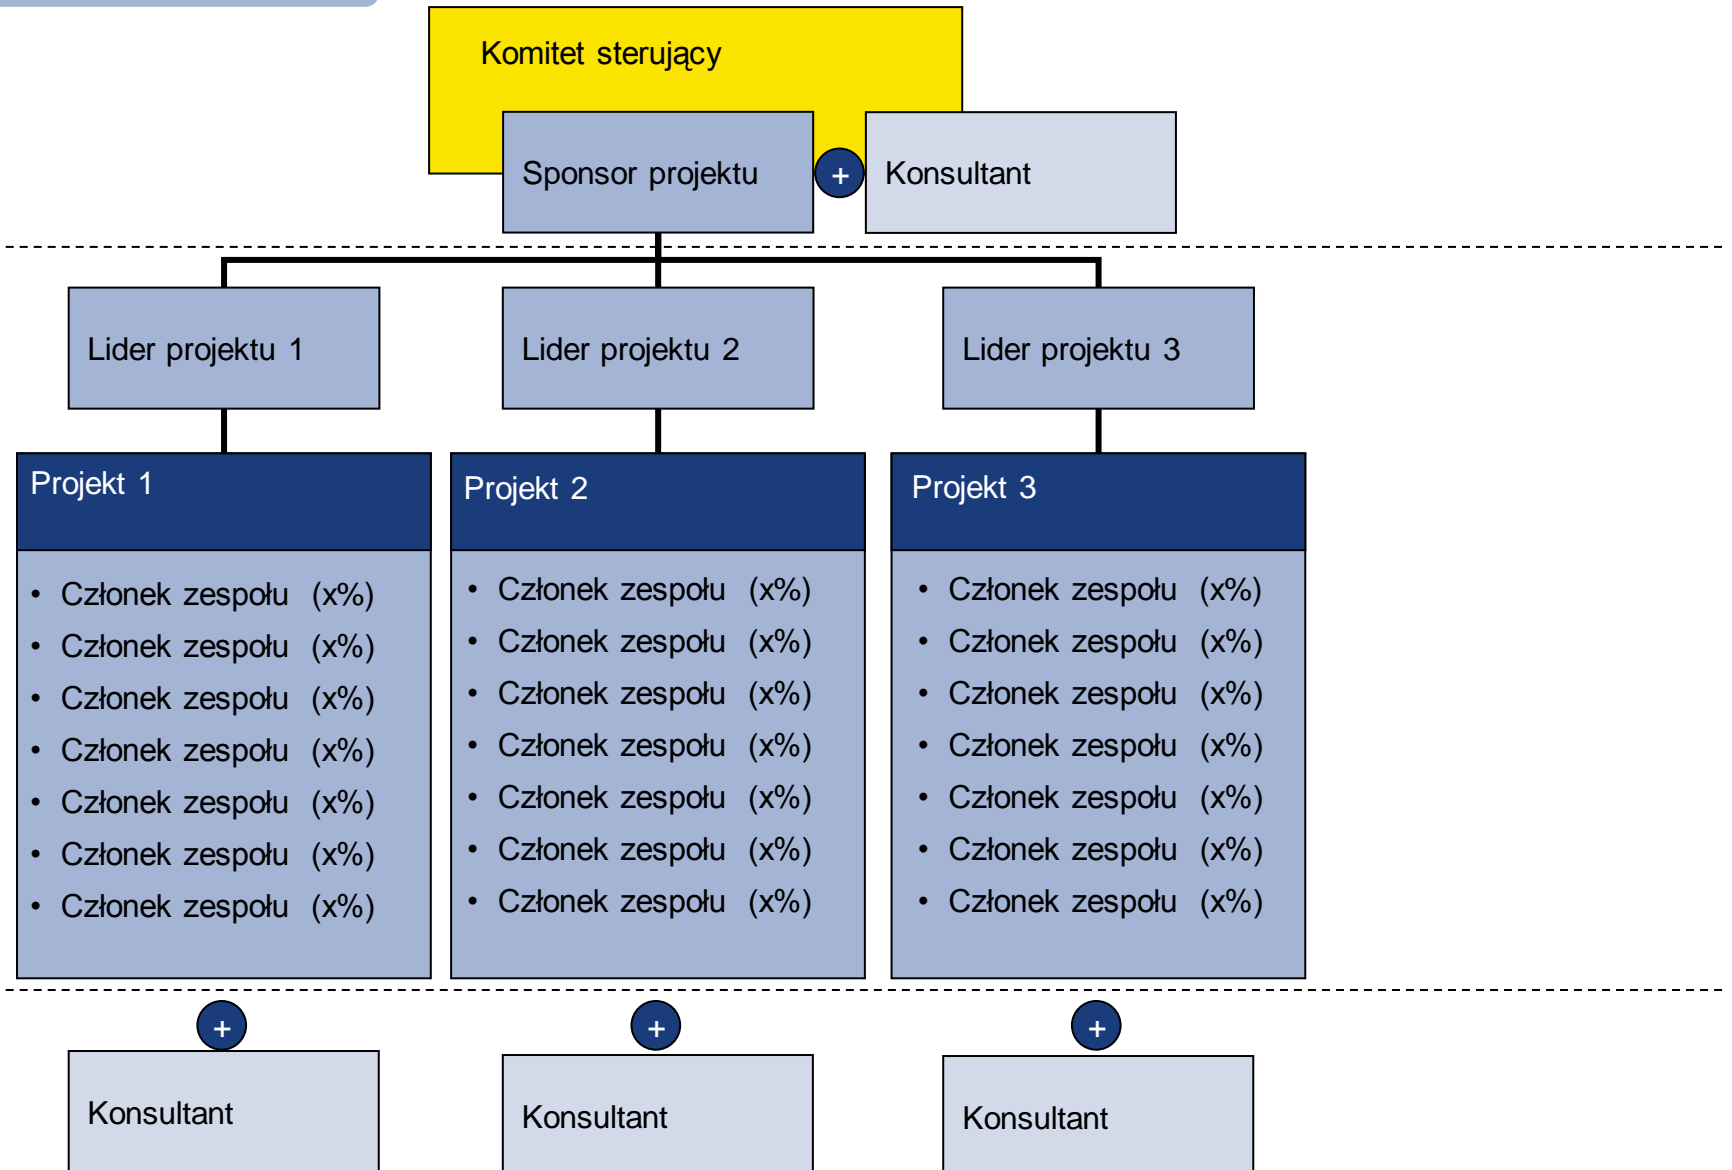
Komitet sterujący

Sponsor projektu

+

Konsultant

Lider projektu 1

Lider projektu 2

Lider projektu 3

Projekt 1

- Członek zespołu (x%)
- Członek zespołu (x%)
- Członek zespołu (x%)
- Członek zespołu (x%)
- Członek zespołu (x%)
- Członek zespołu (x%)
- Członek zespołu (x%)

Projekt 2

- Członek zespołu (x%)
- Członek zespołu (x%)
- Członek zespołu (x%)
- Członek zespołu (x%)
- Członek zespołu (x%)
- Członek zespołu (x%)
- Członek zespołu (x%)

Projekt 3

- Członek zespołu (x%)
- Członek zespołu (x%)
- Członek zespołu (x%)
- Członek zespołu (x%)
- Członek zespołu (x%)
- Członek zespołu (x%)
- Członek zespołu (x%)

+

Konsultant

+

Konsultant

+

Konsultant